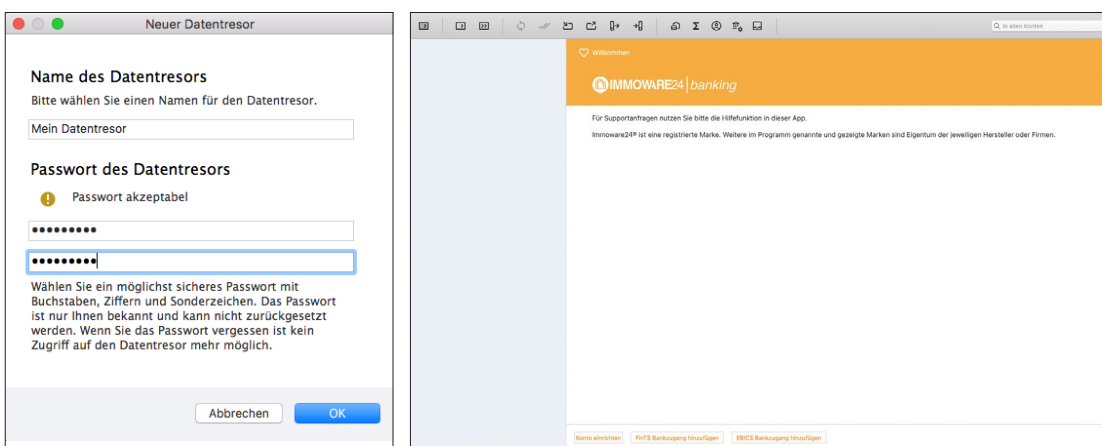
Neuer Datentresor

Name des Datentresors

Bitte wählen Sie einen Namen für den Datentresor.

Mein Datentresor

Passwort des Datentresors

Passwort akzeptabel

•••••••••

•••••••••

Wählen Sie ein möglichst sicheres Passwort mit Buchstaben, Ziffern und Sonderzeichen. Das Passwort ist nur Ihnen bekannt und kann nicht zurückgesetzt werden. Wenn Sie das Passwort vergessen ist kein Zugriff auf den Datentresor mehr möglich.

Abbrechen

OK

In allen Konten

Willkommen

IMMOWARE24 banking

Für Supportanfragen nutzen Sie bitte die Hilfefunktion in dieser App.

Immoware24® ist eine registrierte Marke. Weitere im Programm genannte und gezeigte Marken sind Eigentum der jeweiligen Hersteller oder Firmen.

Konto einrichten

FinTS Bankzugang hinzufügen

EBICS Bankzugang hinzufügen